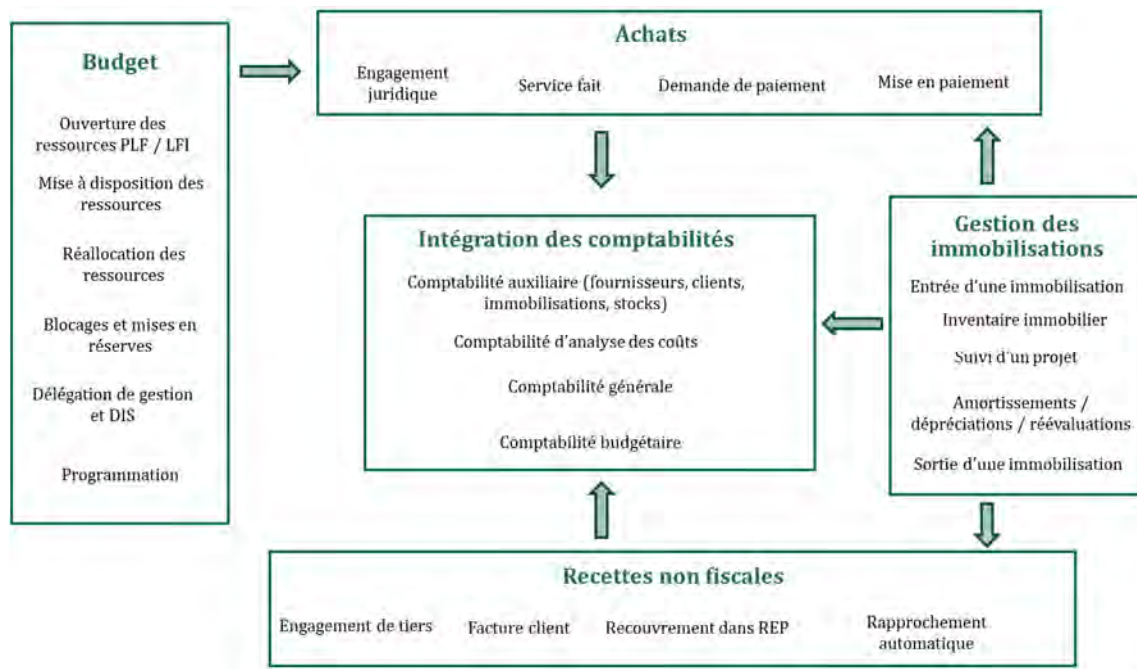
Budget

Ouverture des ressources PLF / LFI

Mise à disposition des ressources

Réallocation des ressources

Blocages et mises en réserves

Délégation de gestion et DIS

Programmation

Achats

Engagement juridique

Service fait

Demande de paiement

Mise en paiement

Intégration des comptabilités

Comptabilité auxiliaire (fournisseurs, clients, immobilisations, stocks)

Comptabilité d'analyse des coûts

Comptabilité générale

Comptabilité budgétaire

Gestion des immobilisations

Entrée d'une immobilisation

Inventaire immobilier

Suivi d'un projet

Amortissements / dépréciations / réévaluations

Sortie d'une immobilisation

Recettes non fiscales

Engagement de tiers

Facture client

Recouvrement dans REP

Rapprochement automatique